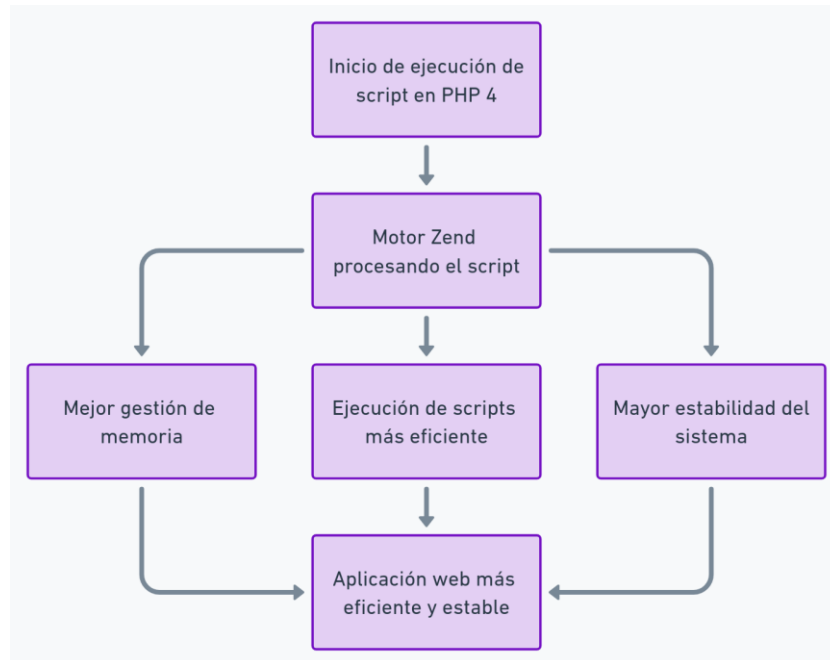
Inicio de ejecución de script en PHP 4

Motor Zend procesando el script

Mejor gestión de memoria

Ejecución de scripts más eficiente

Mayor estabilidad del sistema

Aplicación web más eficiente y estable